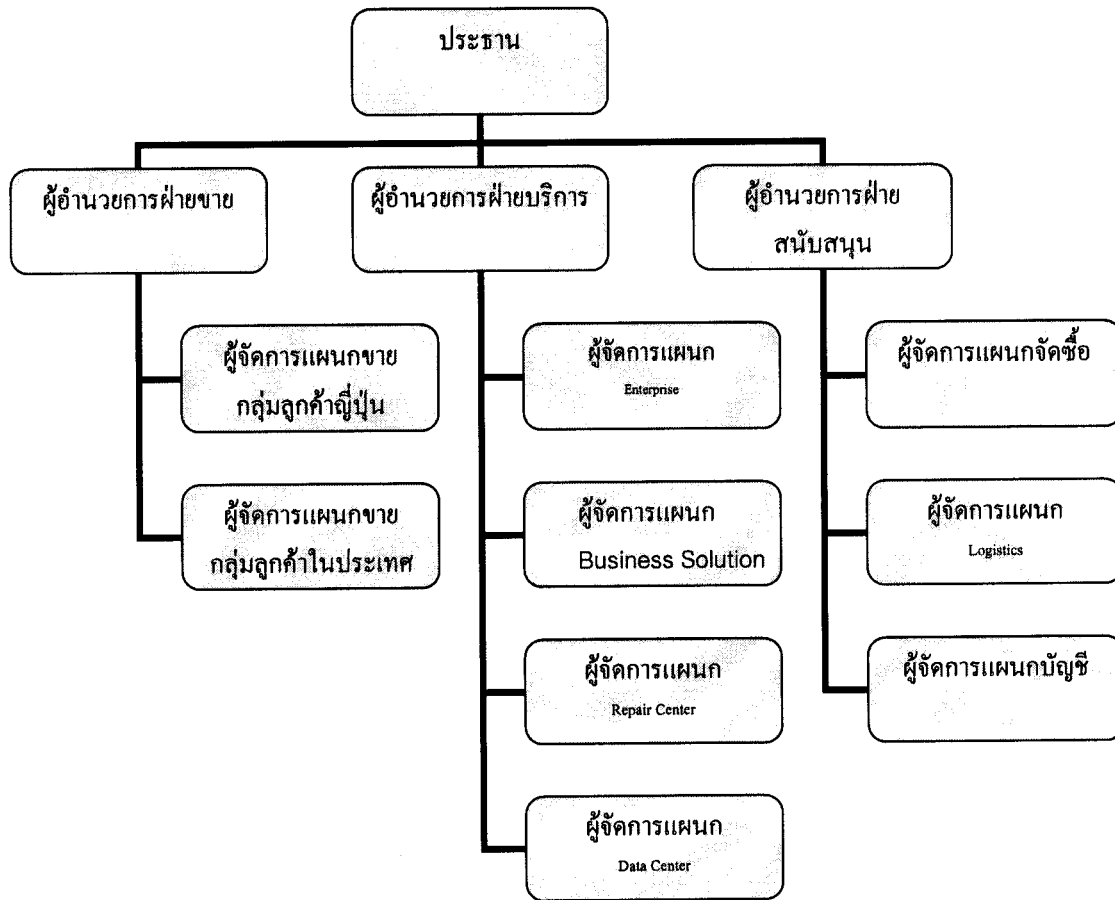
ประธาน

ผู้อำนวยการฝ่ายขาย

ผู้อำนวยการฝ่ายบริการ

ผู้อำนวยการฝ่าย สนับสนุน

ผู้จัดการแผนกขาย กลุ่มลูกค้าญี่ปุ่น

ผู้จัดการแผนกขาย กลุ่มลูกค้าในประเทศ

ผู้จัดการแผนก Enterprise

ผู้จัดการแผนก Business Solution

ผู้จัดการแผนก Repair Center

ผู้จัดการแผนก Data Center

ผู้จัดการแผนกจัดซื้อ

ผู้จัดการแผนก Logistics

ผู้จัดการแผนกบัญชี